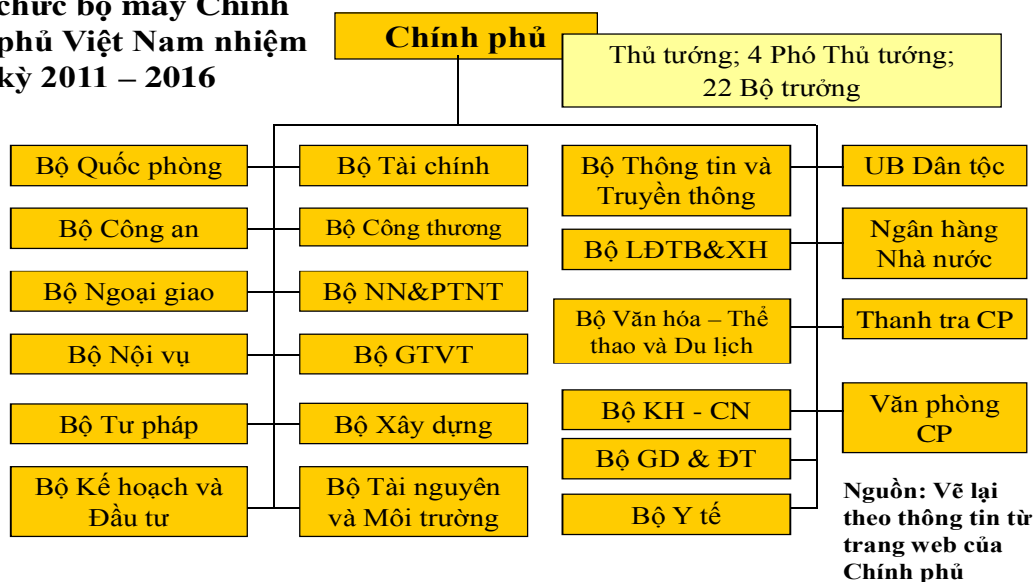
chức bộ máy Chính phủ Việt Nam nhiệm kỳ 2011 – 2016

Chính phủ

Thủ tướng; 4 Phó Thủ tướng; 22 Bộ trưởng

Bộ Quốc phòng

Bộ Công an

Bộ Ngoại giao

Bộ Nội vụ

Bộ Tư pháp

Bộ Kế hoạch và Đầu tư

Bộ Tài chính

Bộ Công thương

Bộ NN&PTNT

Bộ GTVT

Bộ Xây dựng

Bộ Tài nguyên và Môi trường

Bộ Thông tin và Truyền thông

Bộ LĐTB&XH

Bộ Văn hóa – Thể thao và Du lịch

Bộ KH - CN

Bộ GD & ĐT

Bộ Y tế

UB Dân tộc

Ngân hàng Nhà nước

Thanh tra CP

Văn phòng CP

Nguồn: Vẽ lại theo thông tin từ trang web của Chính phủ